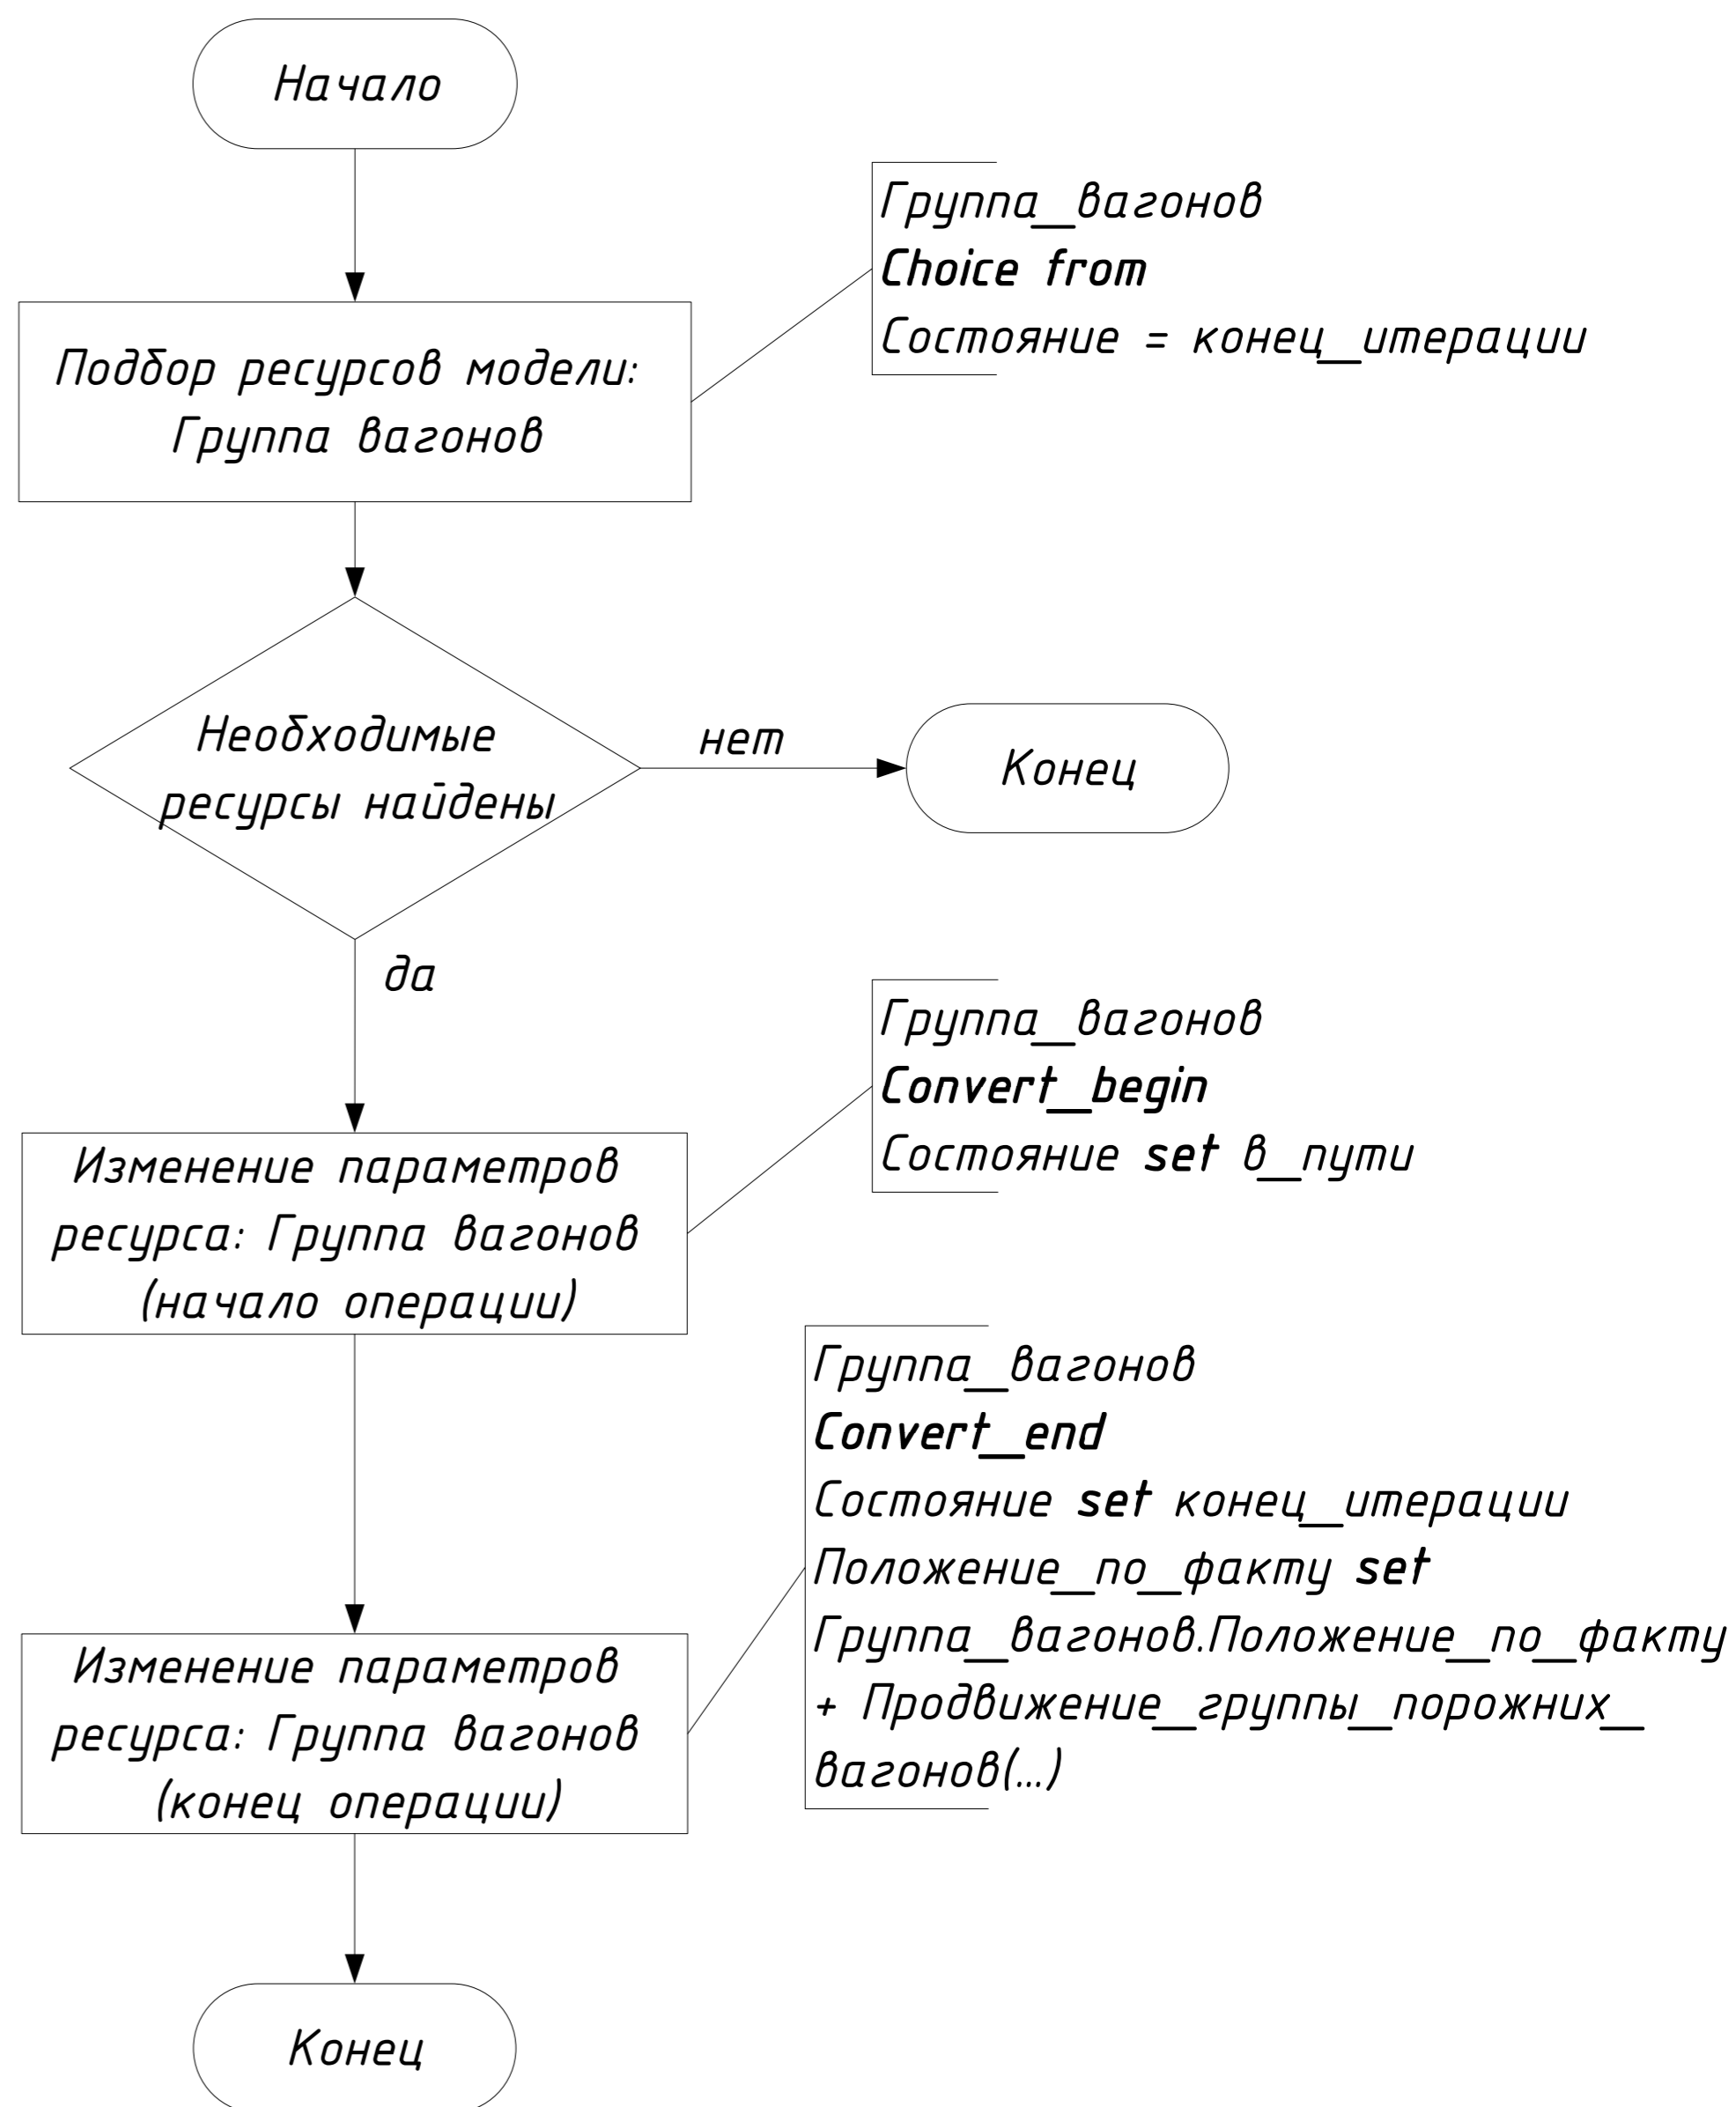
Начало

Подбор ресурсов модели: Группа вагонов

Группа_вагонов
Choice from
Состояние = конец_итерации

Необходимые ресурсы найдены

нет

Конец

да

Изменение параметров ресурса: Группа вагонов (начало операции)

Группа_вагонов
Convert_begin
Состояние set в_пути

Изменение параметров ресурса: Группа вагонов (конец операции)

Группа_вагонов
Convert_end
Состояние set конец_итерации
Положение_по_факту set
Группа_вагонов.Положение_по_факту
+ Продвижение_группы_порожних_вагонов(...)

Конец